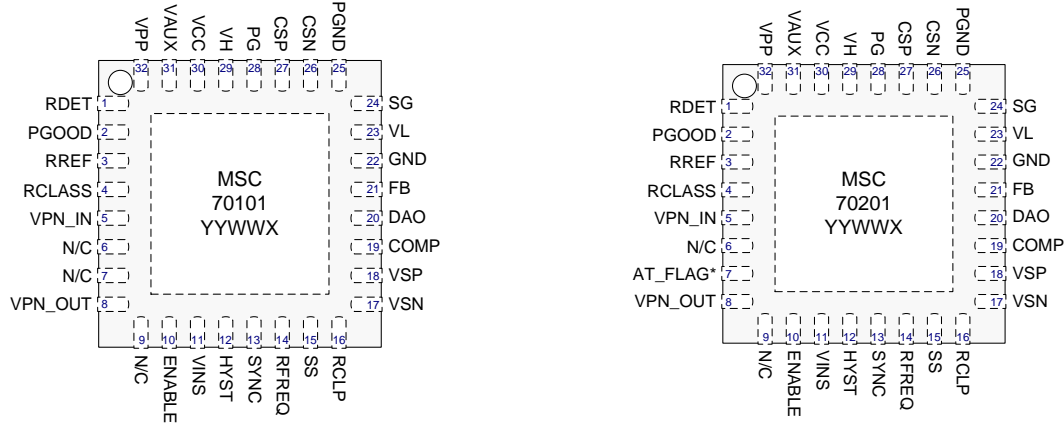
VPP VAUX VCC VH PG CSP CSN PGND
32 31 30 29 28 27 26 25

RDET 1
PGOOD 2
RREF 3
RCLASS 4
VPN_IN 5
N/C 6
N/C 7
VPN_OUT 8

MSC
70101
YYWWX

24 SG
23 VL
22 GND
21 FB
20 DAO
19 COMP
18 VSP
17 VSN

9 10 11 12 13 14 15 16
N/C ENABLE VINS HYST SYNC RFREQ SS RCLP

VPP VAUX VCC VH PG CSP CSN PGND
32 31 30 29 28 27 26 25

RDET 1
PGOOD 2
RREF 3
RCLASS 4
VPN_IN 5
N/C 6
AT_FLAG* 7
VPN_OUT 8

MSC
70201
YYWWX

24 SG
23 VL
22 GND
21 FB
20 DAO
19 COMP
18 VSP
17 VSN

9 10 11 12 13 14 15 16
N/C ENABLE VINS HYST SYNC RFREQ SS RCLP